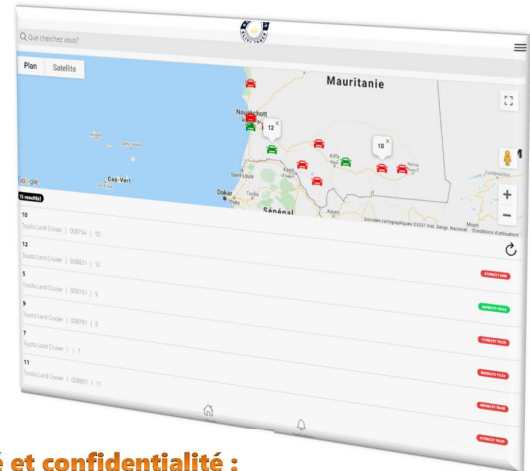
Q Que cherchez vous?

Plan Satellite

Mauritanie

Nouakchott

12

10

Cap-Vert

Dakar

Sénégal

Google

Données cartographiques ©2021 Inst. Geogr. Nacional Conditions d'utilisation

11 résultat(s)

10
Toyota Land Cruiser | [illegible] | 10

12
Toyota Land Cruiser | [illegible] | 12

5
Toyota Land Cruiser | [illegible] | 5

9
Toyota Land Cruiser | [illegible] | 9

7
Toyota Land Cruiser | | 7

11
Toyota Land Cruiser | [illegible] | 11

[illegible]é et confidentialité :